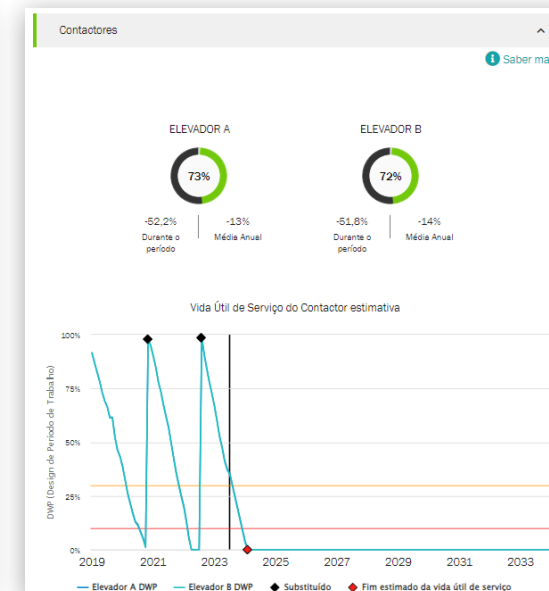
Contactores

Saber ma

ELEVADOR A

73%

-52,2%
Durante o período

-13%
Média Anual

ELEVADOR B

72%

-51,8%
Durante o período

-14%
Média Anual

Vida Útil de Serviço do Contactor estimativa

DWP (Design de Período de Trabalho)

100%
75%
50%
25%
0%

2019
2021
2023
2025
2027
2029
2031
2033

Elevador A DWP
Elevador B DWP
Substituído
Fim estimado da vida útil de serviço